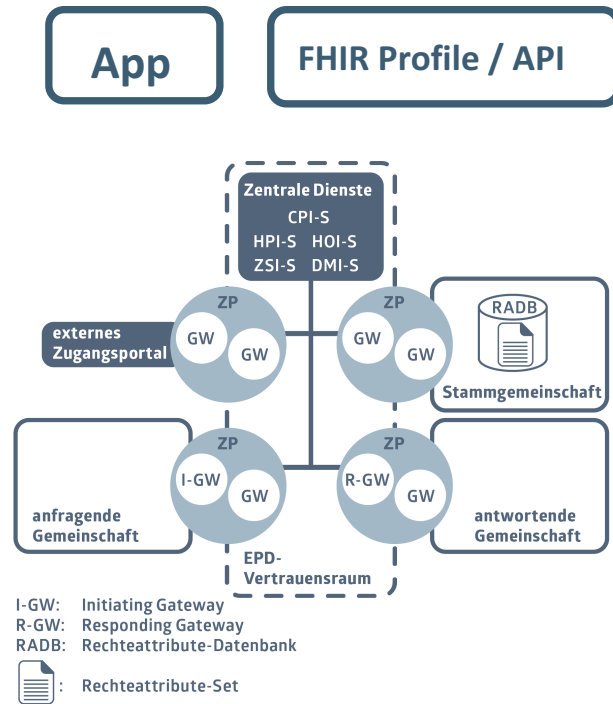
App

FHIR Profile / API

Zentrale Dienste
CPI-S
HPI-S HOI-S
ZSI-S DMI-S

ZP
GW
GW

externes Zugangsportal

ZP
GW
GW

RADB

Stammgemeinschaft

ZP
I-GW
GW

anfragende Gemeinschaft

ZP
R-GW
GW

antwortende Gemeinschaft

EPD-Vertrauensraum

I-GW: Initiating Gateway
R-GW: Responding Gateway
RADB: Rechteattribute-Datenbank
: Rechteattribute-Set